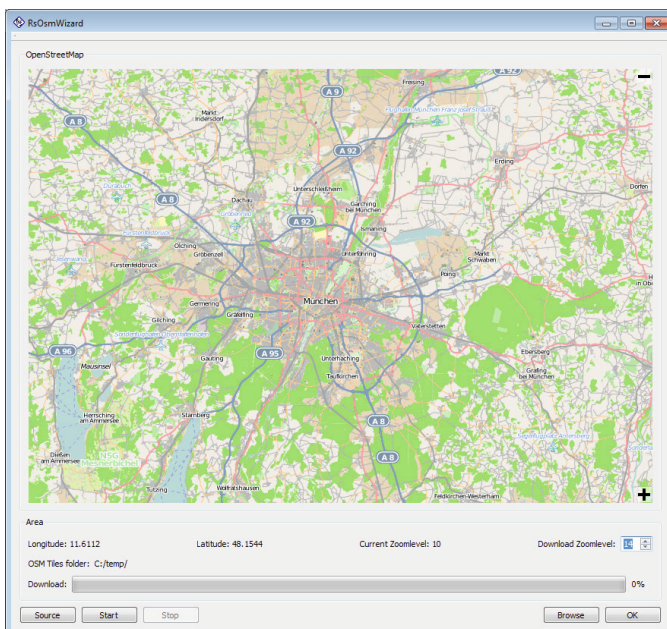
RsOsmWizard

OpenStreetMap

−

A 92
Freising
A 9
Flughafen München Franz Josef Strauß
A 8
Markt Indersdorf
A 92
Erding
Dorfen
A 8
Dachau
Unterschleißheim
Garching bei München
A 92
Ismaning
Olching
Gröbenzell
Unterföhring
Markt Schwaben
Fürstenfeldbruck
Poing
Gilching
Germering
München
Gräfelfing
Vaterstetten
A 96
Gauting
A 95
Unterhaching
Ebersberg
Mausinsel
Taufkirchen
Grafing bei München
Herrsching am Ammersee
Starnberg
A 8
Dießen am Ammersee
A 8
Tutzing
Wolfratshausen
Feldkirchen-Westerham
+

Area

Longitude: 11.6112
Latitude: 48.1544
Current Zoomlevel: 10
Download Zoomlevel: 14

OSM Tiles folder: C:/temp/

Download:
0%

Source
Start
Stop
Browse
OK